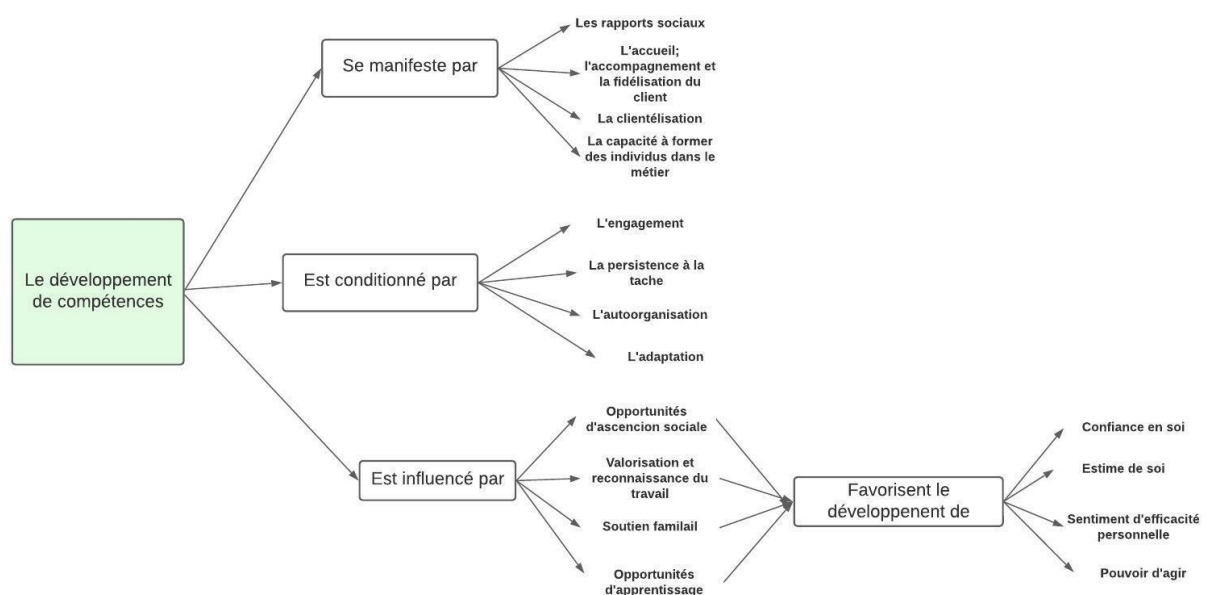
Le développement de compétences

Se manifeste par

Les rapports sociaux

L'accueil; l'accompagnement et la fidélisation du client

La clientélisation

La capacité à former des individus dans le métier

Est conditionné par

L'engagement

La persistence à la tache

L'autoorganisation

L'adaptation

Est influencé par

Opportunités d'ascencion sociale

Valorisation et reconnaissance du travail

Soutien familail

Opportunités d'apprentissage

Favorisent le développenent de

Confiance en soi

Estime de soi

Sentiment d'efficacité personnelle

Pouvoir d'agir